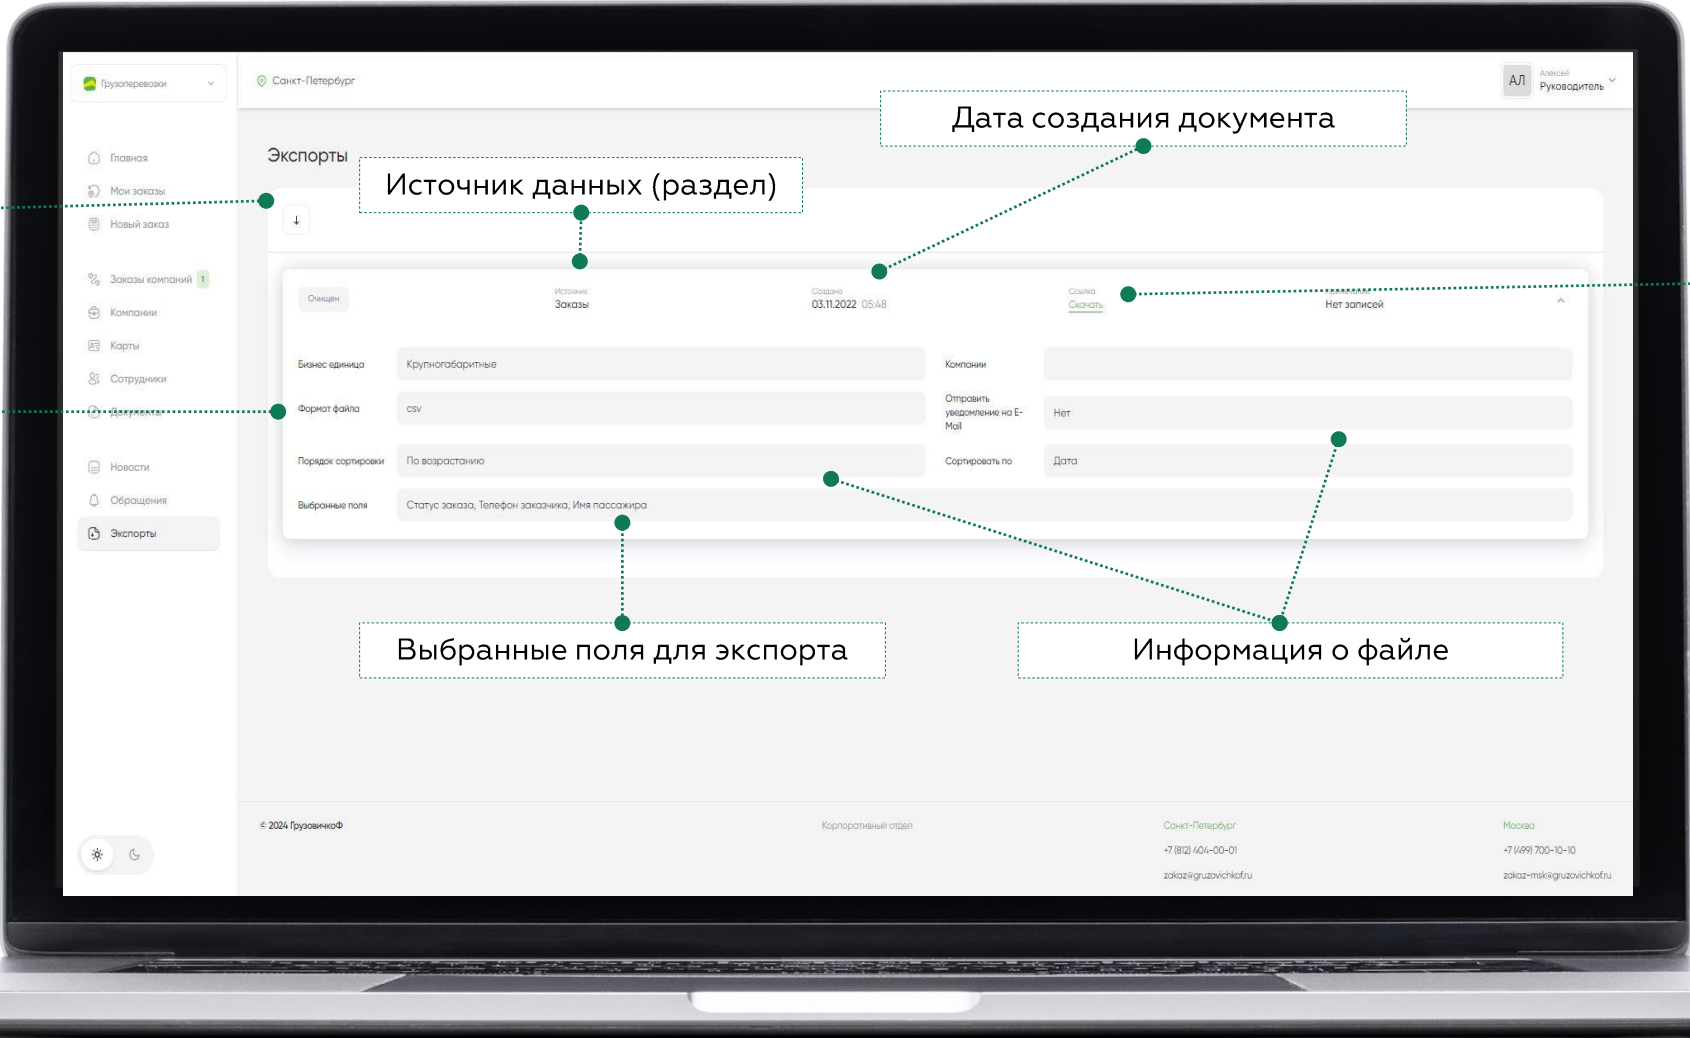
Грузоперевозки

Санкт-Петербург

АЛ Алексей Руководитель

Дата создания документа

Главная
Мои заказы
Новый заказ
Заказы компаний 1
Компании
Карты
Сотрудники
Документы
Новости
Обращения
Экспорты

Экспорты

Источник данных (раздел)

↓

Очищен

Источник
Заказы

Создано
03.11.2022 05:48

Ссылка
Скачать

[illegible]
Нет записей

Бизнес единица | Крупногабаритные
Компании |
Формат файла | csv
Отправить уведомление на E-Mail | Нет
Порядок сортировки | По возрастанию
Сортировать по | Дата
Выбранные поля | Статус заказа, Телефон заказчика, Имя пассажира

Выбранные поля для экспорта

Информация о файле

© 2024 ГрузовичкоФ

Корпоративный отдел

Санкт-Петербург
+7 (812) 404-00-01
zakaz@gruzovichkof.ru

Москва
+7 (499) 700-10-10
zakaz-msk@gruzovichkof.ru